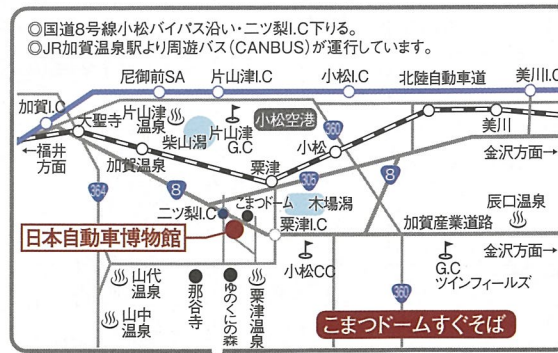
◎国道8号線小松バイパス沿い・二ツ梨I.C下りる。
◎JR加賀温泉駅より周遊バス（CANBUS）が運行しています。

尼御前SA
片山津I.C
小松I.C
北陸自動車道
美川I.C
加賀I.C
大聖寺
片山津温泉
柴山潟
片山津G.C
小松空港
360
美川
←福井方面
加賀温泉
8
粟津
小松
金沢方面→
364
二ツ梨I.C
こまつドーム
305
木場潟
8
辰口温泉
日本自動車博物館
粟津I.C
加賀産業道路
金沢方面→
山代温泉
那谷寺
ゆのくにの森
粟津温泉
小松CC
G.C ツインフィールズ
山中温泉
360
こまつドームすぐそば